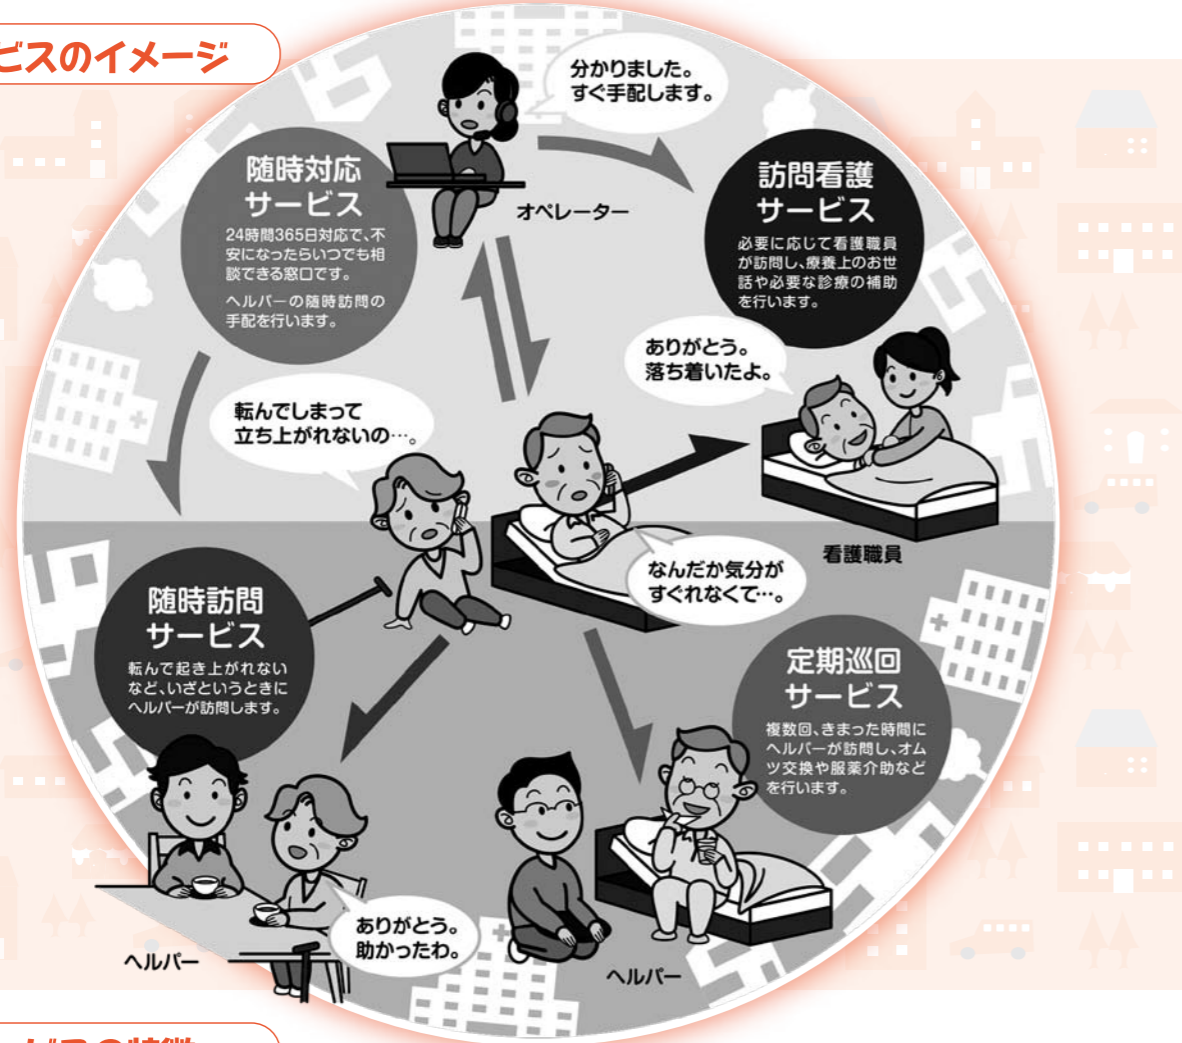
ビスのイメージ

分かりました。すぐ手配します。

オペレーター

随時対応サービス

24時間365日対応で、不安になったらいつでも相談できる窓口です。

ヘルパーの随時訪問の手配を行います。

訪問看護サービス

必要に応じて看護職員が訪問し、療養上のお世話や必要な診療の補助を行います。

ありがとう。落ち着いたよ。

転んでしまって立ち上がれないの…。

看護職員

なんだか気分がすぐれなくて…。

随時訪問サービス

転んで起き上がれないなど、いざというときにヘルパーが訪問します。

定期巡回サービス

複数回、きまった時間にヘルパーが訪問し、オムツ交換や服薬介助などを行います。

ありがとう。助かったわ。

ヘルパー

ヘルパー

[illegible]